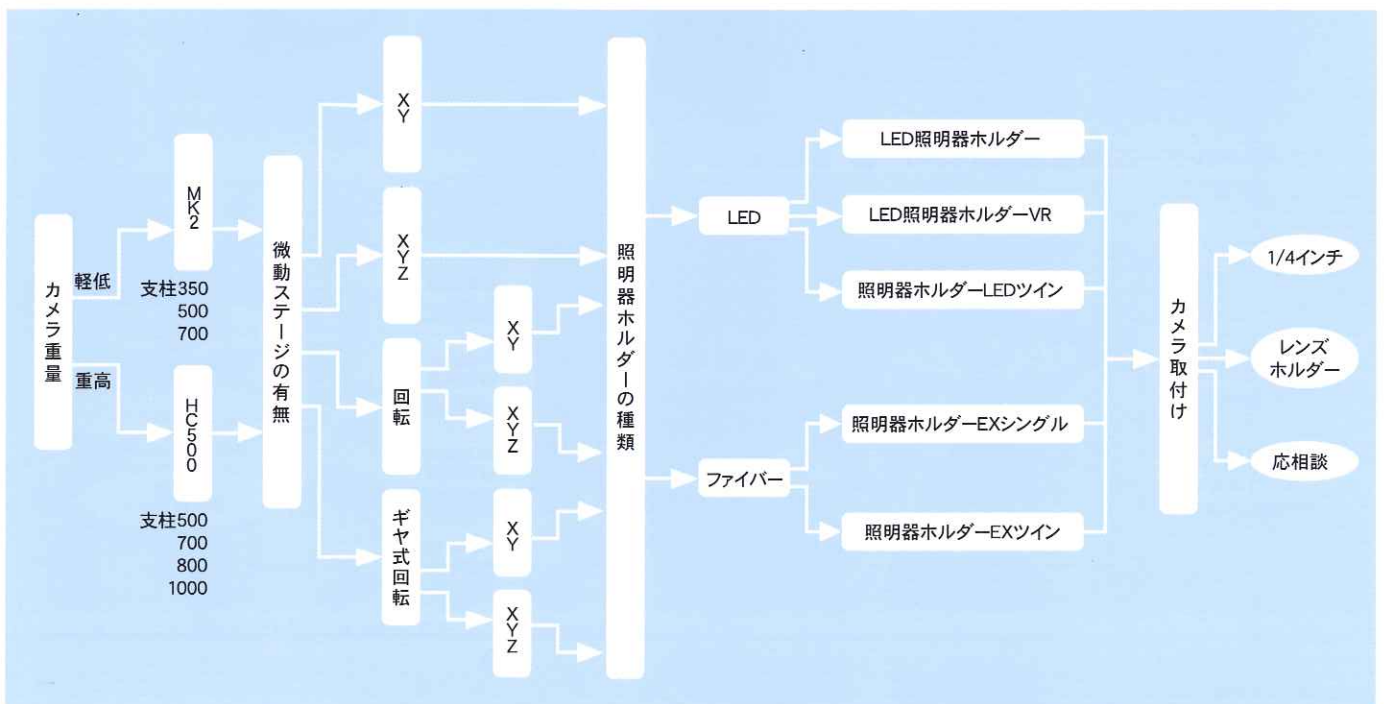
カメラ重量

軽低

重高

MK2

支柱350
500
700

HC500

支柱500
700
800
1000

微動ステージの有無

XY

XYZ

回転

XY

XYZ

ギヤ式回転

XY

XYZ

照明器ホルダーの種類

LED

ファイバー

LED照明器ホルダー

LED照明器ホルダーVR

照明器ホルダーLEDツイン

照明器ホルダーEXシングル

照明器ホルダーEXツイン

カメラ取付け

1/4インチ

レンズホルダー

応相談